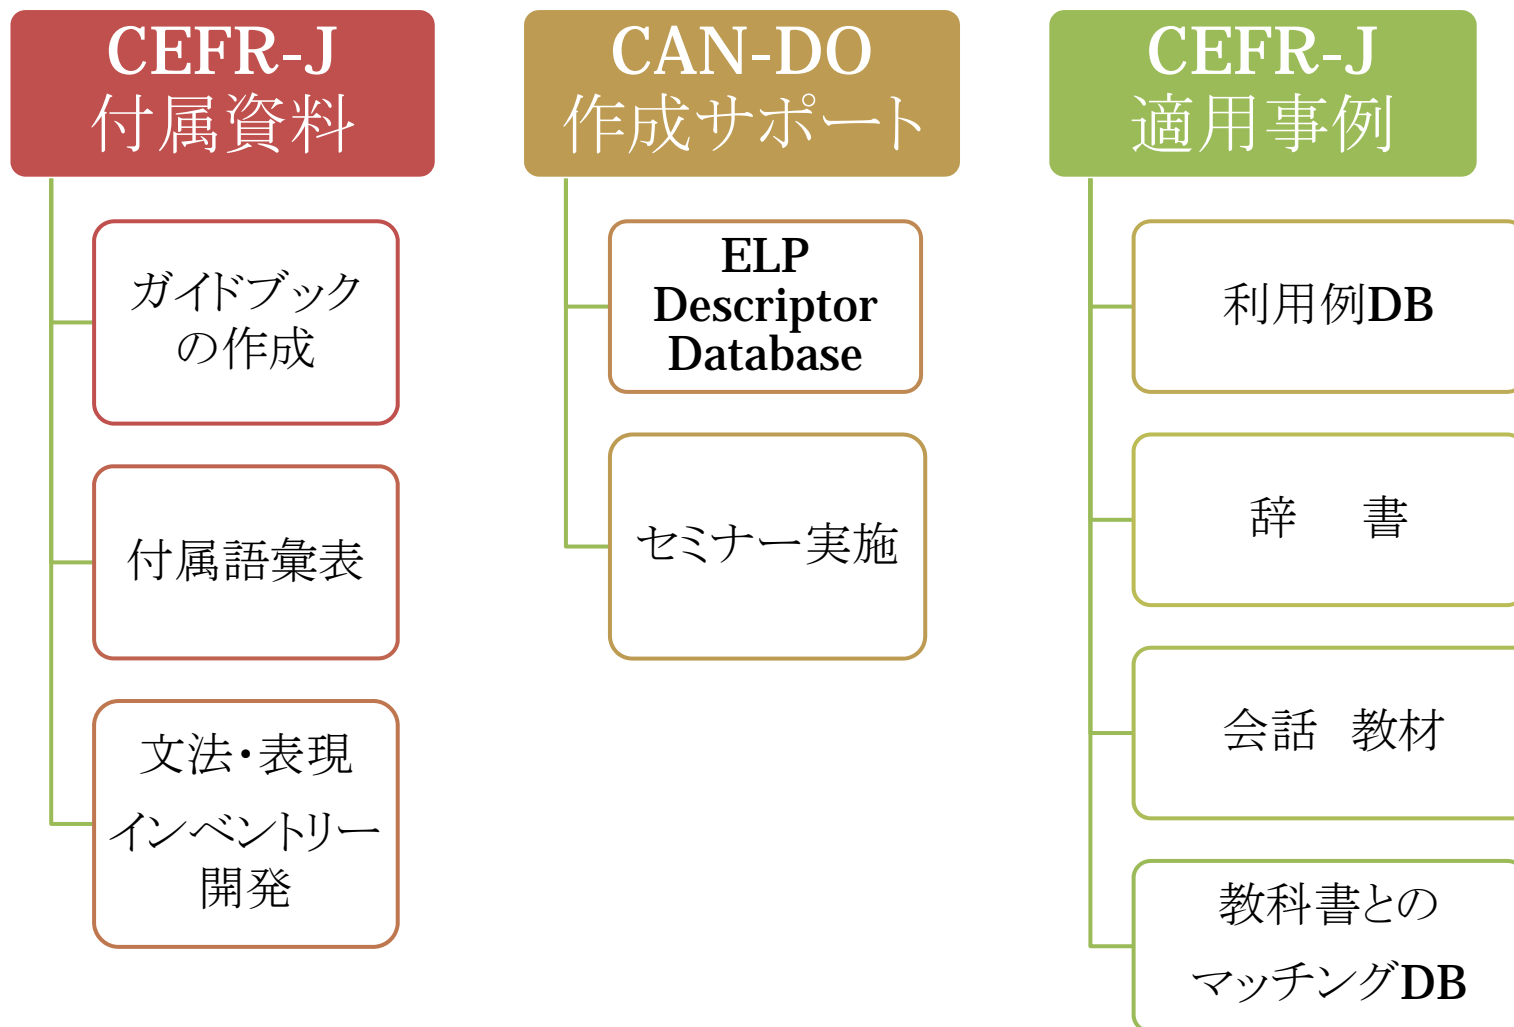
CEFR-J
付属資料

ガイドブックの作成

付属語彙表

文法・表現
インベントリー開発

CAN-DO
作成サポート

ELP Descriptor Database

セミナー実施

CEFR-J
適用事例

利用例DB

辞　書

会話　教材

教科書との
マッチングDB